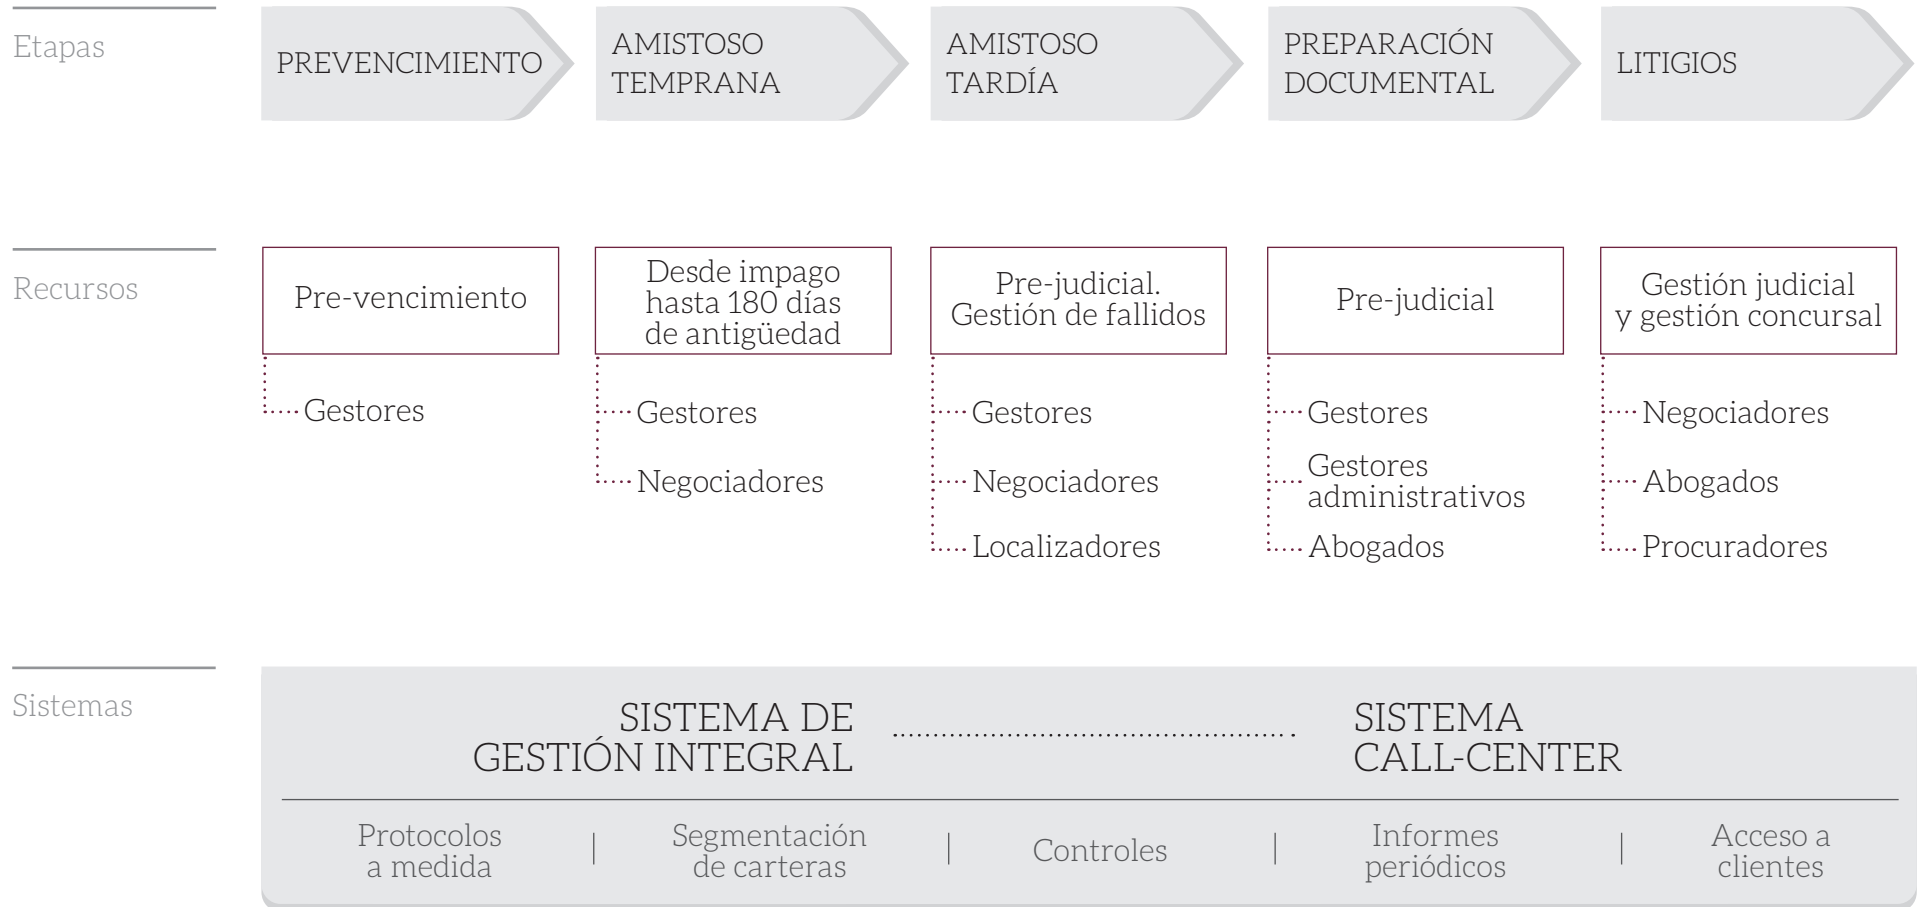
Etapas

PREVENCIMIENTO

AMISTOSO TEMPRANA

AMISTOSO TARDÍA

PREPARACIÓN DOCUMENTAL

LITIGIOS

Recursos

Pre-vencimiento

Gestores

Desde impago hasta 180 días de antigüedad

Gestores

Negociadores

Pre-judicial. Gestión de fallidos

Gestores

Negociadores

Localizadores

Pre-judicial

Gestores

Gestores administrativos

Abogados

Gestión judicial y gestión concursal

Negociadores

Abogados

Procuradores

Sistemas

SISTEMA DE GESTIÓN INTEGRAL

SISTEMA CALL-CENTER

Protocolos a medida | Segmentación de carteras | Controles | Informes periódicos | Acceso a clientes